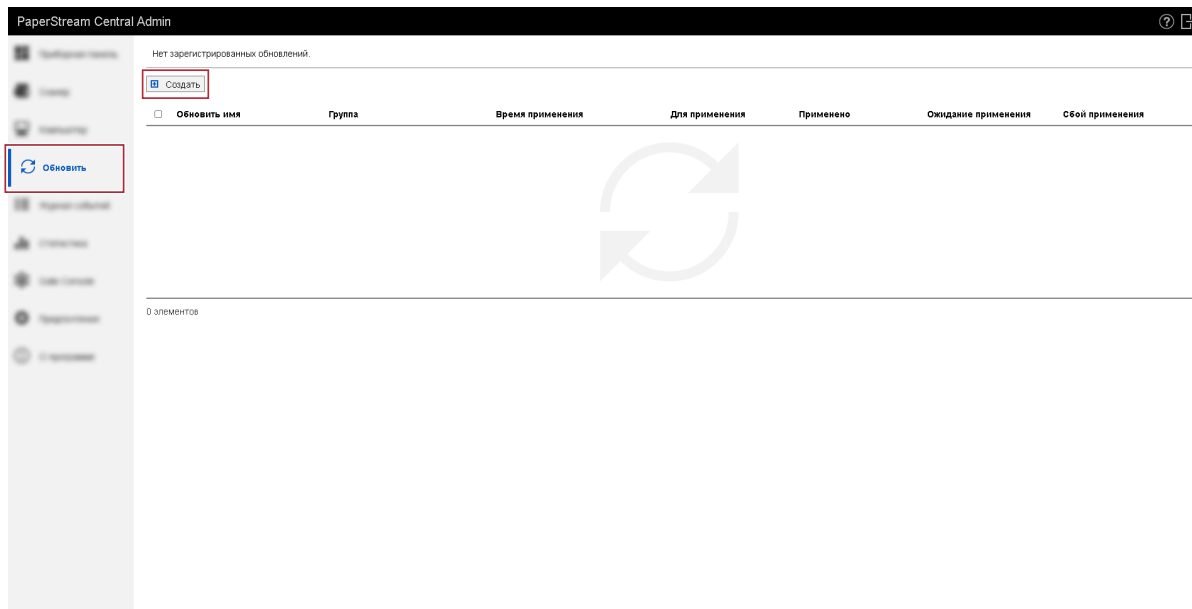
PaperStream Central Admin

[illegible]
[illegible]
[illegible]
Обновить
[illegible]
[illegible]
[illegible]
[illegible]
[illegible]

Нет зарегистрированных обновлений.

Создать

| Обновить имя | Группа | Время применения | Для применения | Применено | Ожидание применения | Сбой применения |
|---|---|---|---|---|---|---|

0 элементов